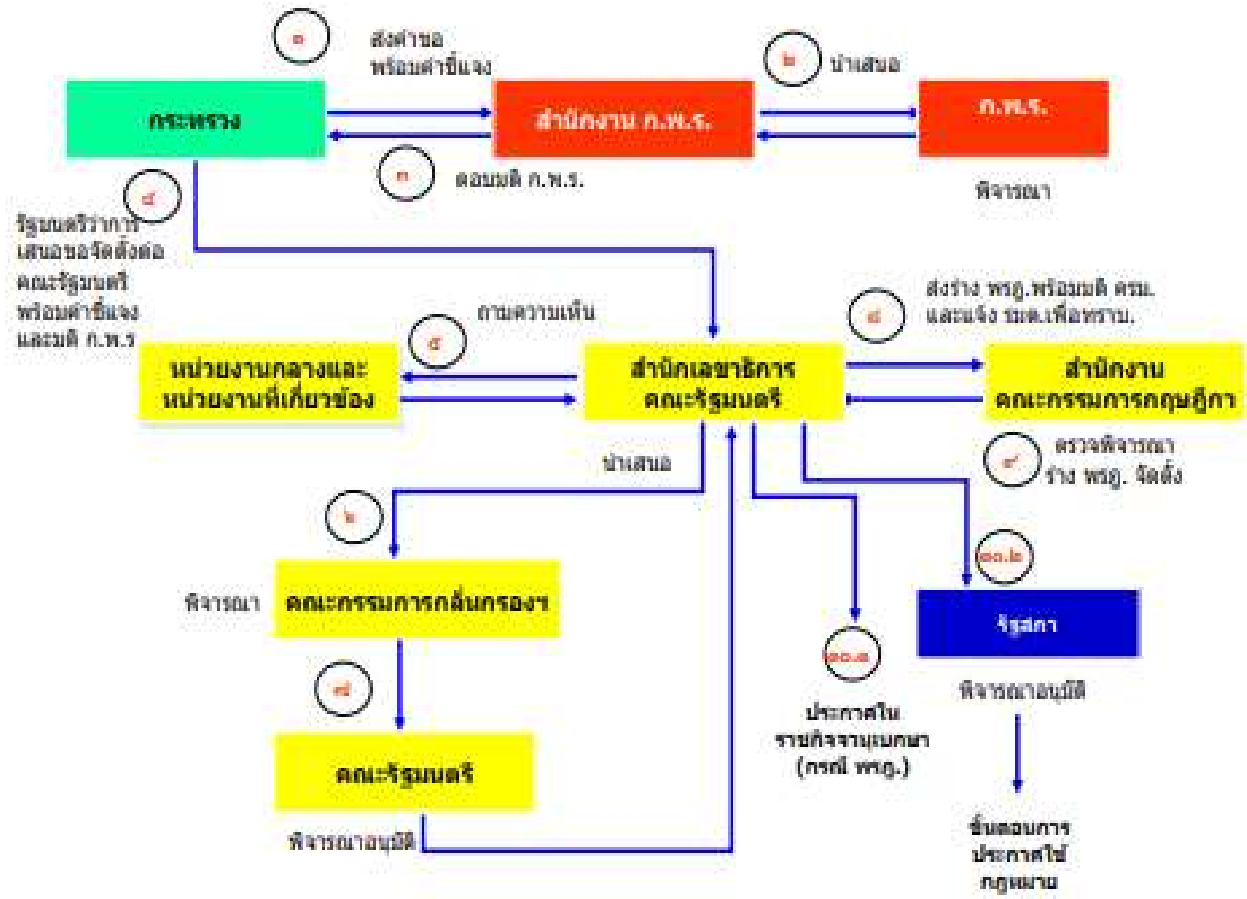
๑

ส่งคำขอ พร้อมคำชี้แจง

๒

นำเสนอ

กระทรวง

สำนักงาน ก.พ.ร.

ก.พ.ร.

๓

ตอบมติ ก.พ.ร.

พิจารณา

๔

รัฐมนตรีว่าการ เสนอขอจัดตั้งต่อ คณะรัฐมนตรี พร้อมคำชี้แจง และมติ ก.พ.ร

ถามความเห็น

๕

หน่วยงานกลางและ หน่วยงานที่เกี่ยวข้อง

สำนักเลขาธิการ คณะรัฐมนตรี

๘

ส่งร่าง พรฎ.พร้อมมติ ครม. และแจ้ง รมต.เพื่อทราบ.

สำนักงาน คณะกรรมการกฤษฎีกา

๙

ตรวจพิจารณา ร่าง พรฎ. จัดตั้ง

นำเสนอ

๖

๑๐.๒

พิจารณา

คณะกรรมการกลั่นกรองฯ

รัฐสภา

๗

๑๐.๑

พิจารณาอนุมัติ

ประกาศใน ราชกิจจานุเบกษา (กรณี พรฎ.)

คณะรัฐมนตรี

พิจารณาอนุมัติ

ขั้นตอนการ ประกาศใช้ กฎหมาย